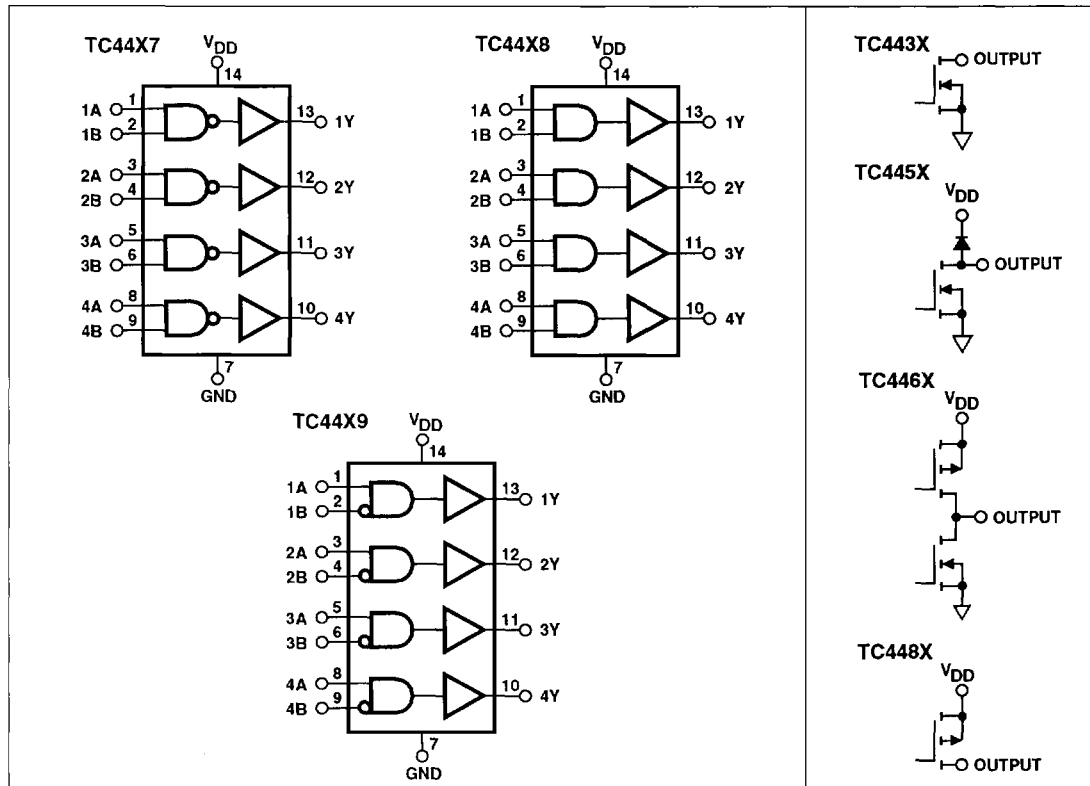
TC44X7
$V_{DD}$
14
1A 1
1B 2
13 1Y
2A 3
2B 4
12 2Y
3A 5
3B 6
11 3Y
4A 8
4B 9
10 4Y
7
GND

TC44X8
$V_{DD}$
14
1A 1
1B 2
13 1Y
2A 3
2B 4
12 2Y
3A 5
3B 6
11 3Y
4A 8
4B 9
10 4Y
7
GND

TC44X9
$V_{DD}$
14
1A 1
1B 2
13 1Y
2A 3
2B 4
12 2Y
3A 5
3B 6
11 3Y
4A 8
4B 9
10 4Y
7
GND

TC443X
OUTPUT

TC445X
$V_{DD}$
OUTPUT

TC446X
$V_{DD}$
OUTPUT

TC448X
$V_{DD}$
OUTPUT